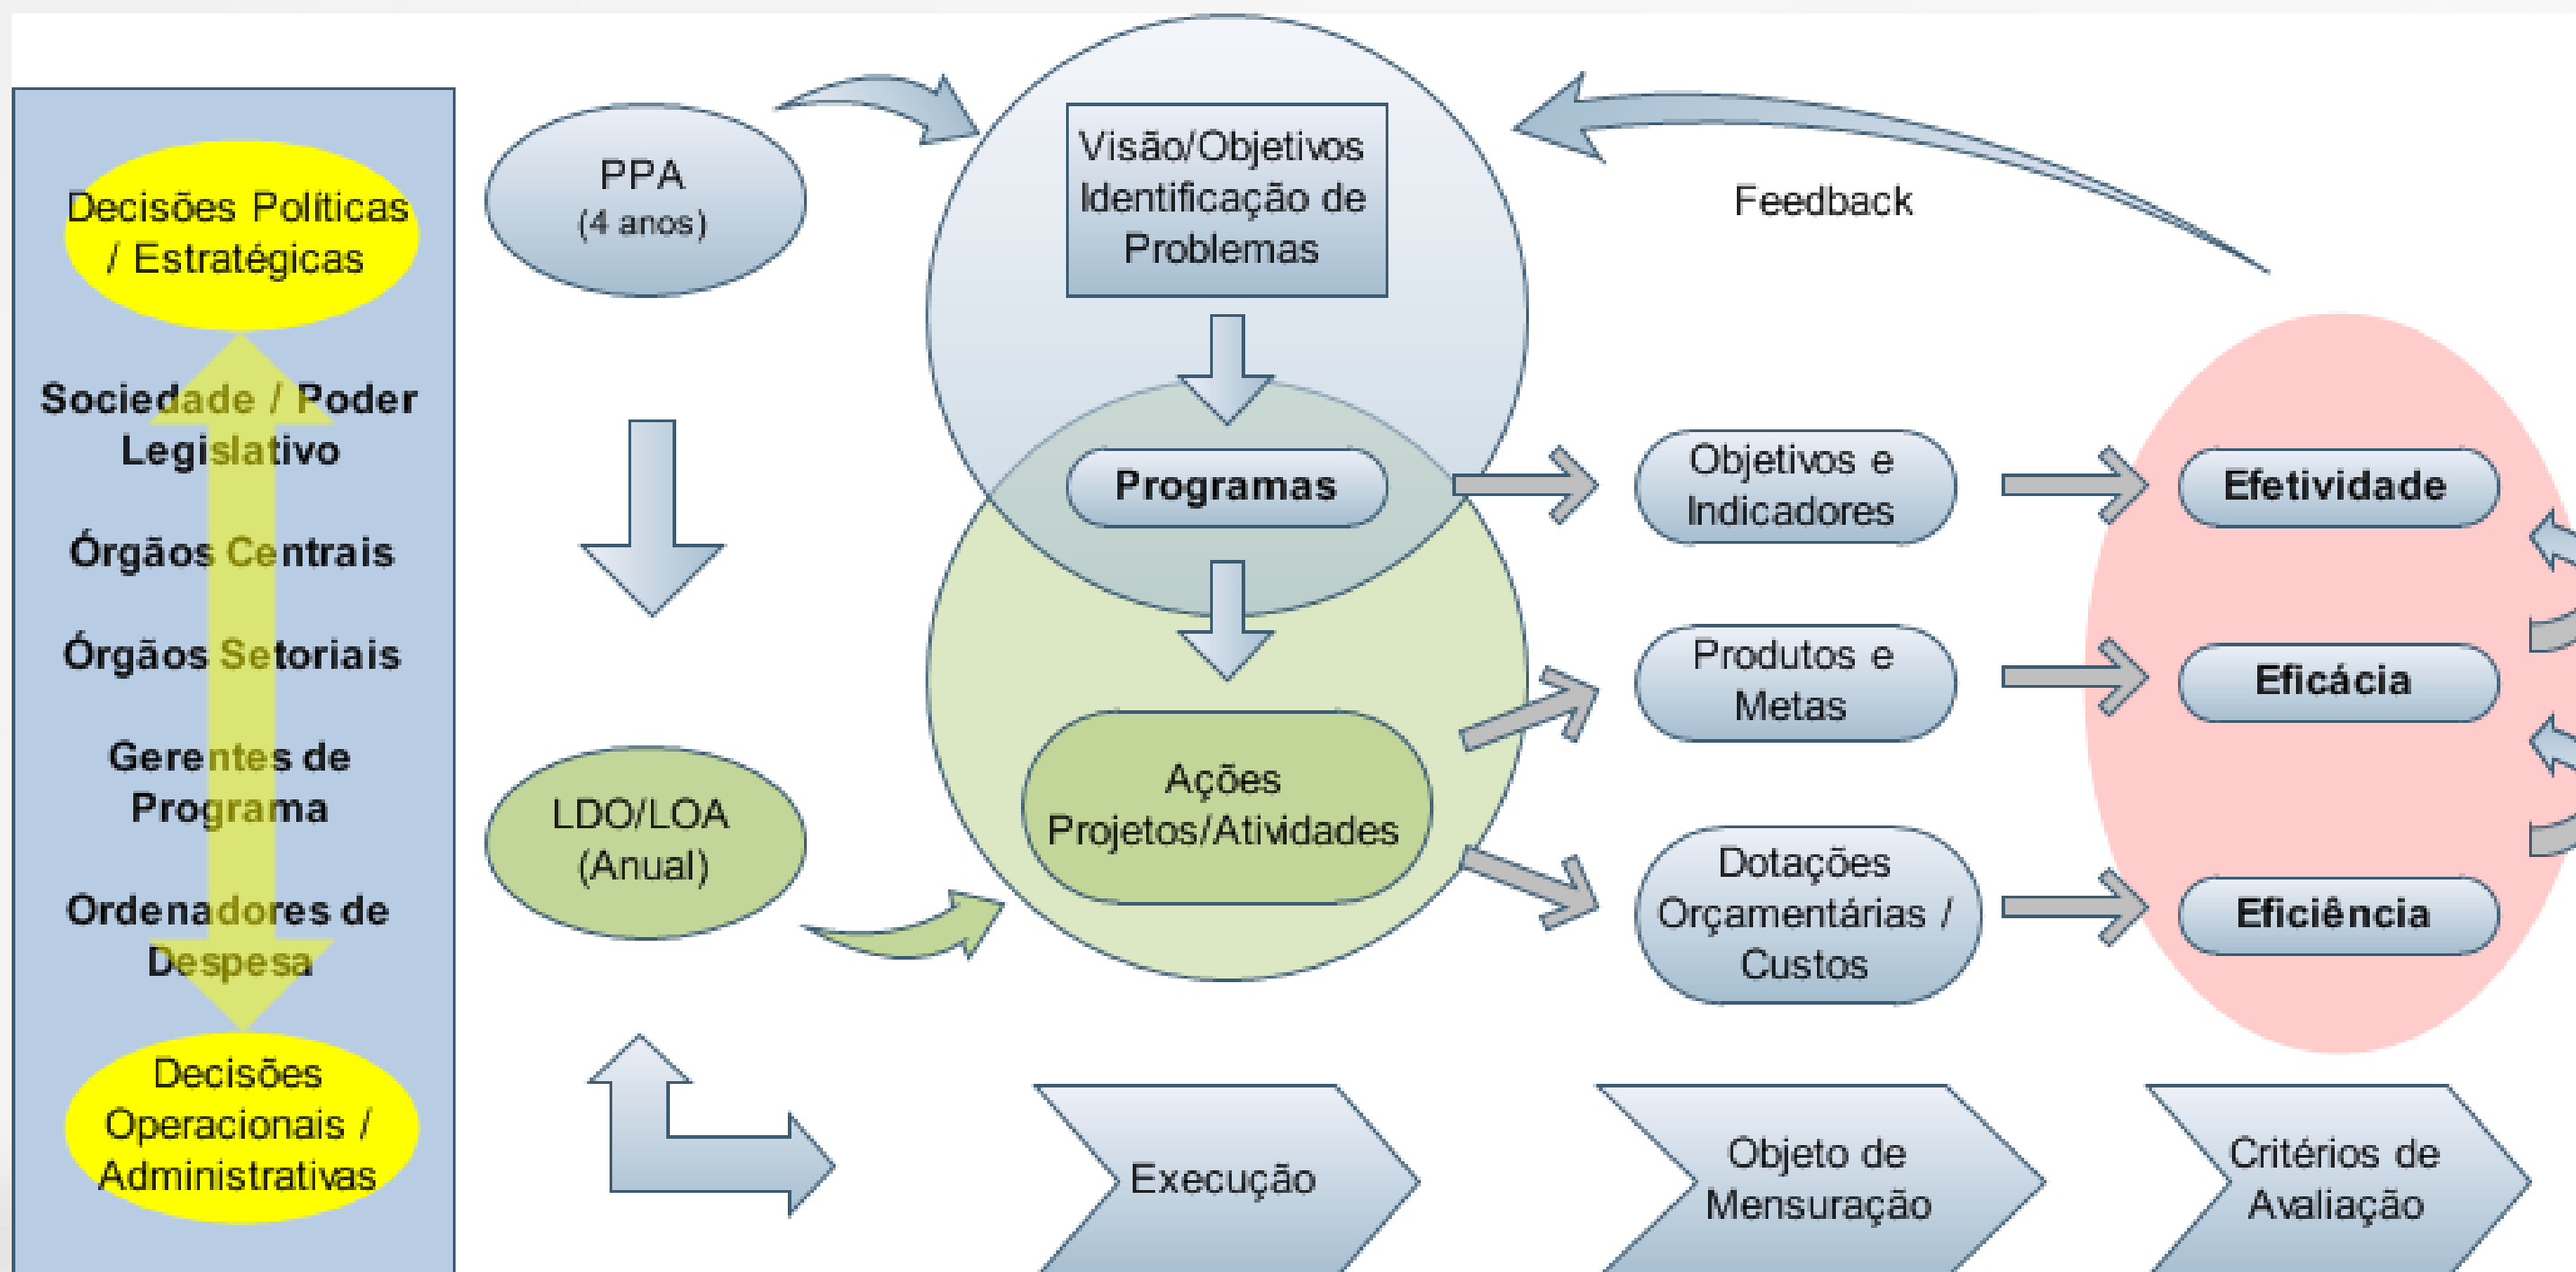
Decisões Políticas / Estratégicas

Sociedade / Poder Legislativo

Órgãos Centrais

Órgãos Setoriais

Gerentes de Programa

Ordenadores de Despesa

Decisões Operacionais / Administrativas

PPA
(4 anos)

LDO/LOA
(Anual)

Visão/Objetivos Identificação de Problemas

Programas

Ações
Projetos/Atividades

Feedback

Objetivos e Indicadores

Produtos e Metas

Dotações Orçamentárias / Custos

Efetividade

Eficácia

Eficiência

Execução

Objeto de Mensuração

Critérios de Avaliação